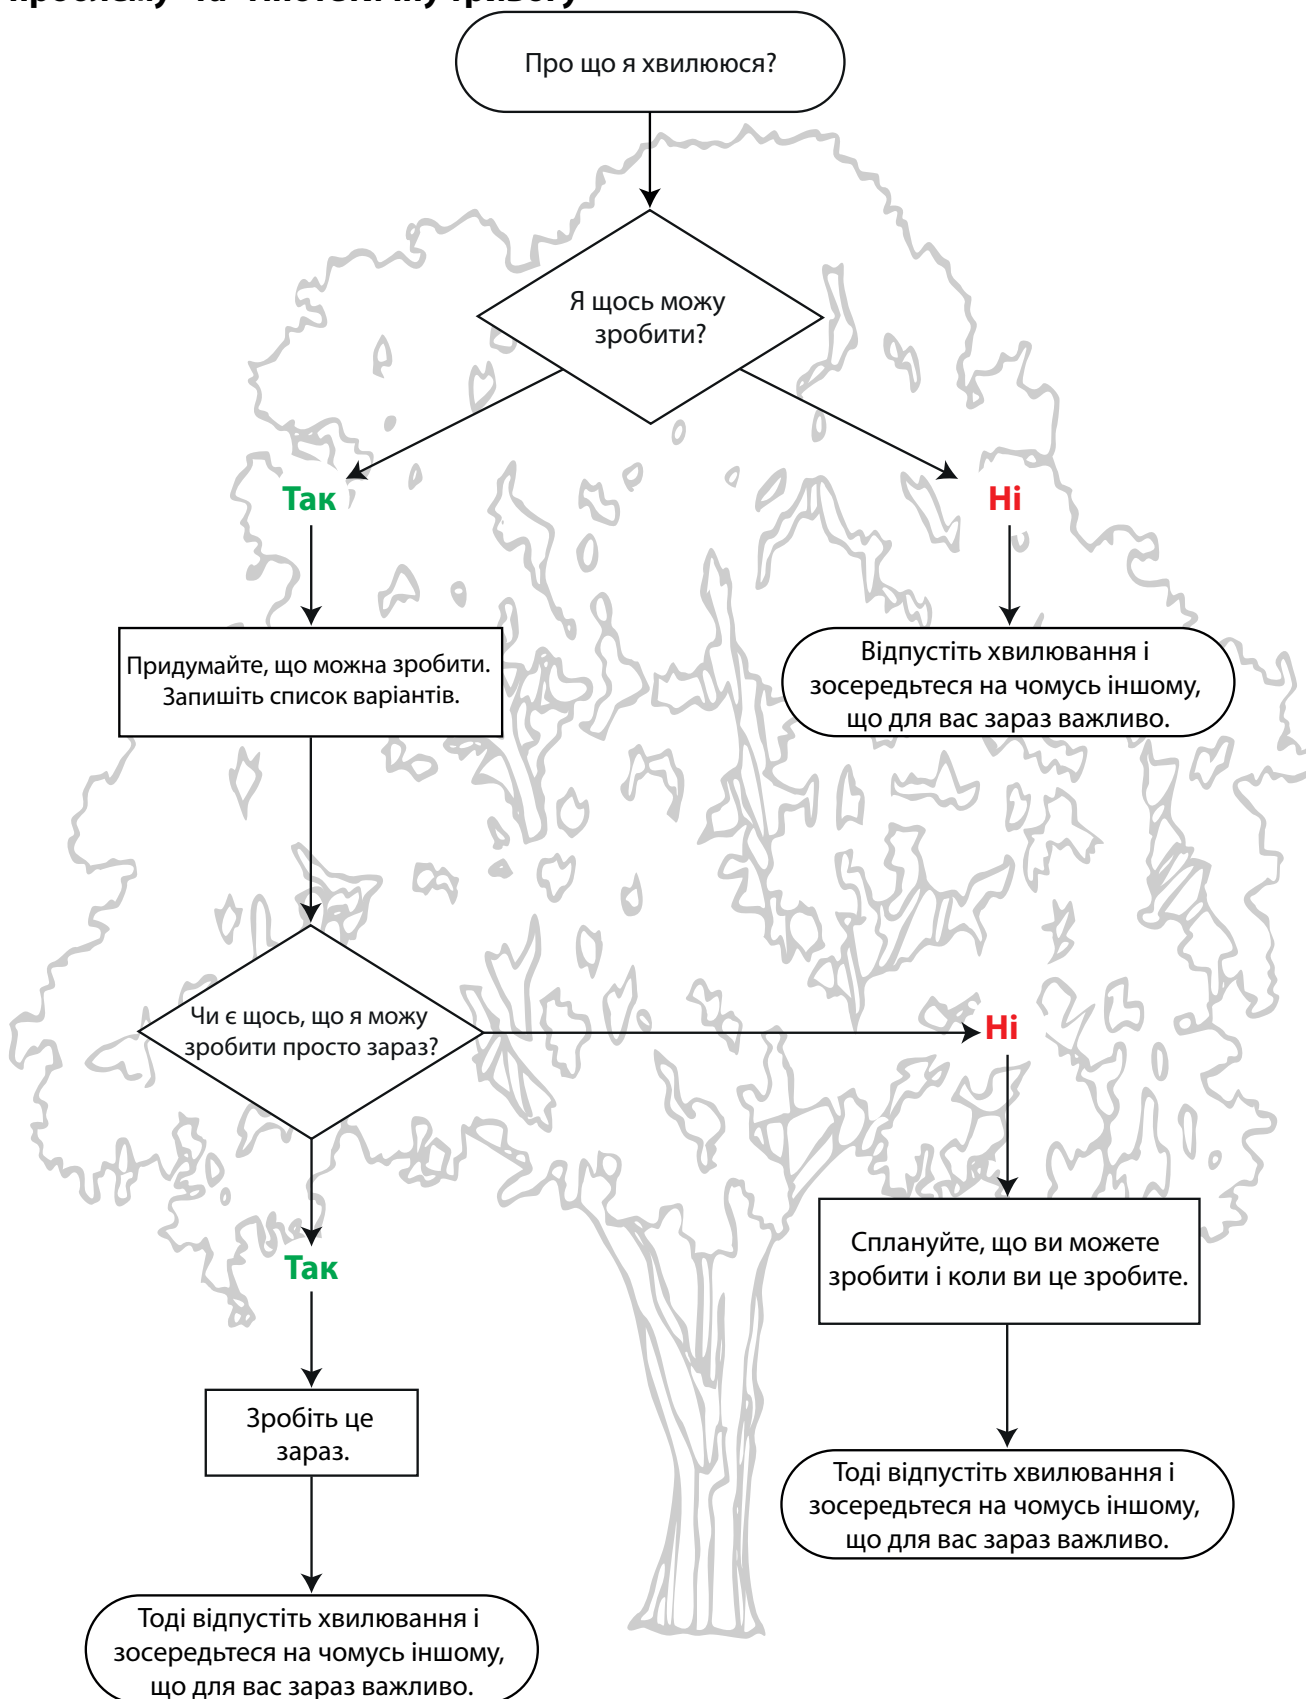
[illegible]

Про що я хвилююся?

Я щось можу зробити?

Так

Ні

Придумайте, що можна зробити. Запишіть список варіантів.

Відпустіть хвилювання і зосередьтеся на чомусь іншому, що для вас зараз важливо.

Чи є щось, що я можу зробити просто зараз?

Ні

Так

Сплануйте, що ви можете зробити і коли ви це зробите.

Зробіть це зараз.

Тоді відпустіть хвилювання і зосередьтеся на чомусь іншому, що для вас зараз важливо.

Тоді відпустіть хвилювання і зосередьтеся на чомусь іншому, що для вас зараз важливо.